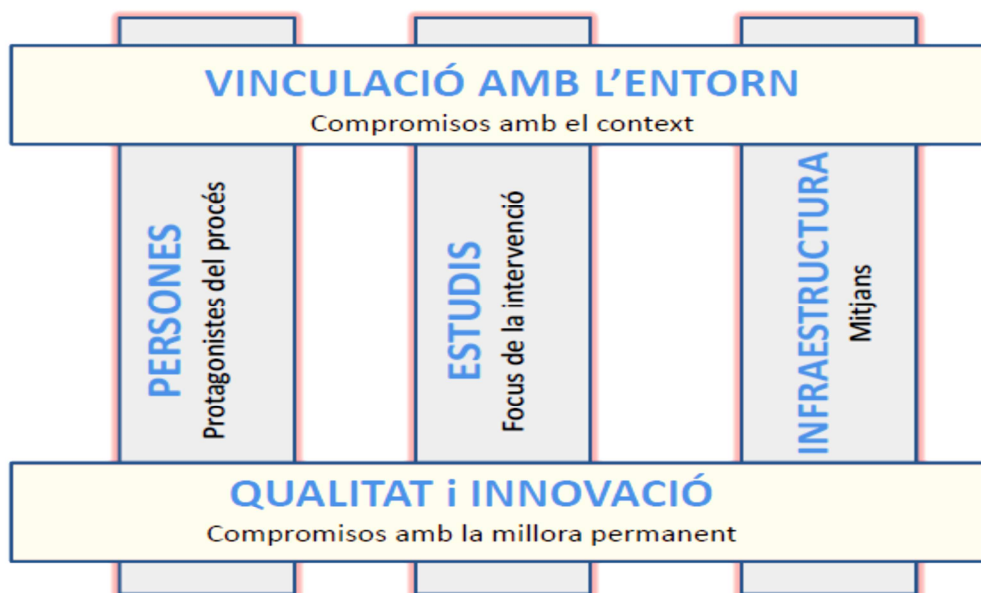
VINCULACIÓ AMB L'ENTORN
Compromisos amb el context

PERSONES
Protagonistes del procés

ESTUDIS
Focus de la intervenció

INFRAESTRUCTURA
Mitjans

QUALITAT i INNOVACIÓ
Compromisos amb la millora permanent